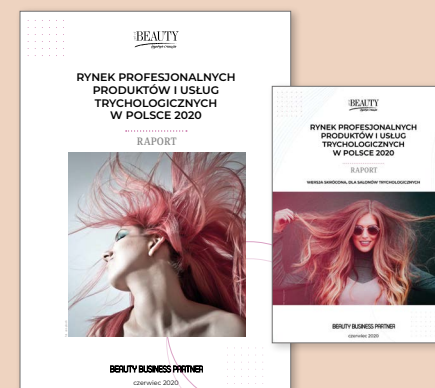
BEAUTY
Biznes i trendy

RYNEK PROFESJONALNYCH PRODUKTÓW I USŁUG TRYCHOLOGICZNYCH W POLSCE 2020

RAPORT

BEAUTY BUSINESS PARTNER

czerwiec 2020

BEAUTY
Biznes i trendy

RYNEK PROFESJONALNYCH PRODUKTÓW I USŁUG TRYCHOLOGICZNYCH W POLSCE 2020

RAPORT

WERSJA SKRÓCONA DLA SALONÓW TRYCHOLOGICZNYCH

BEAUTY BUSINESS PARTNER

czerwiec 2020